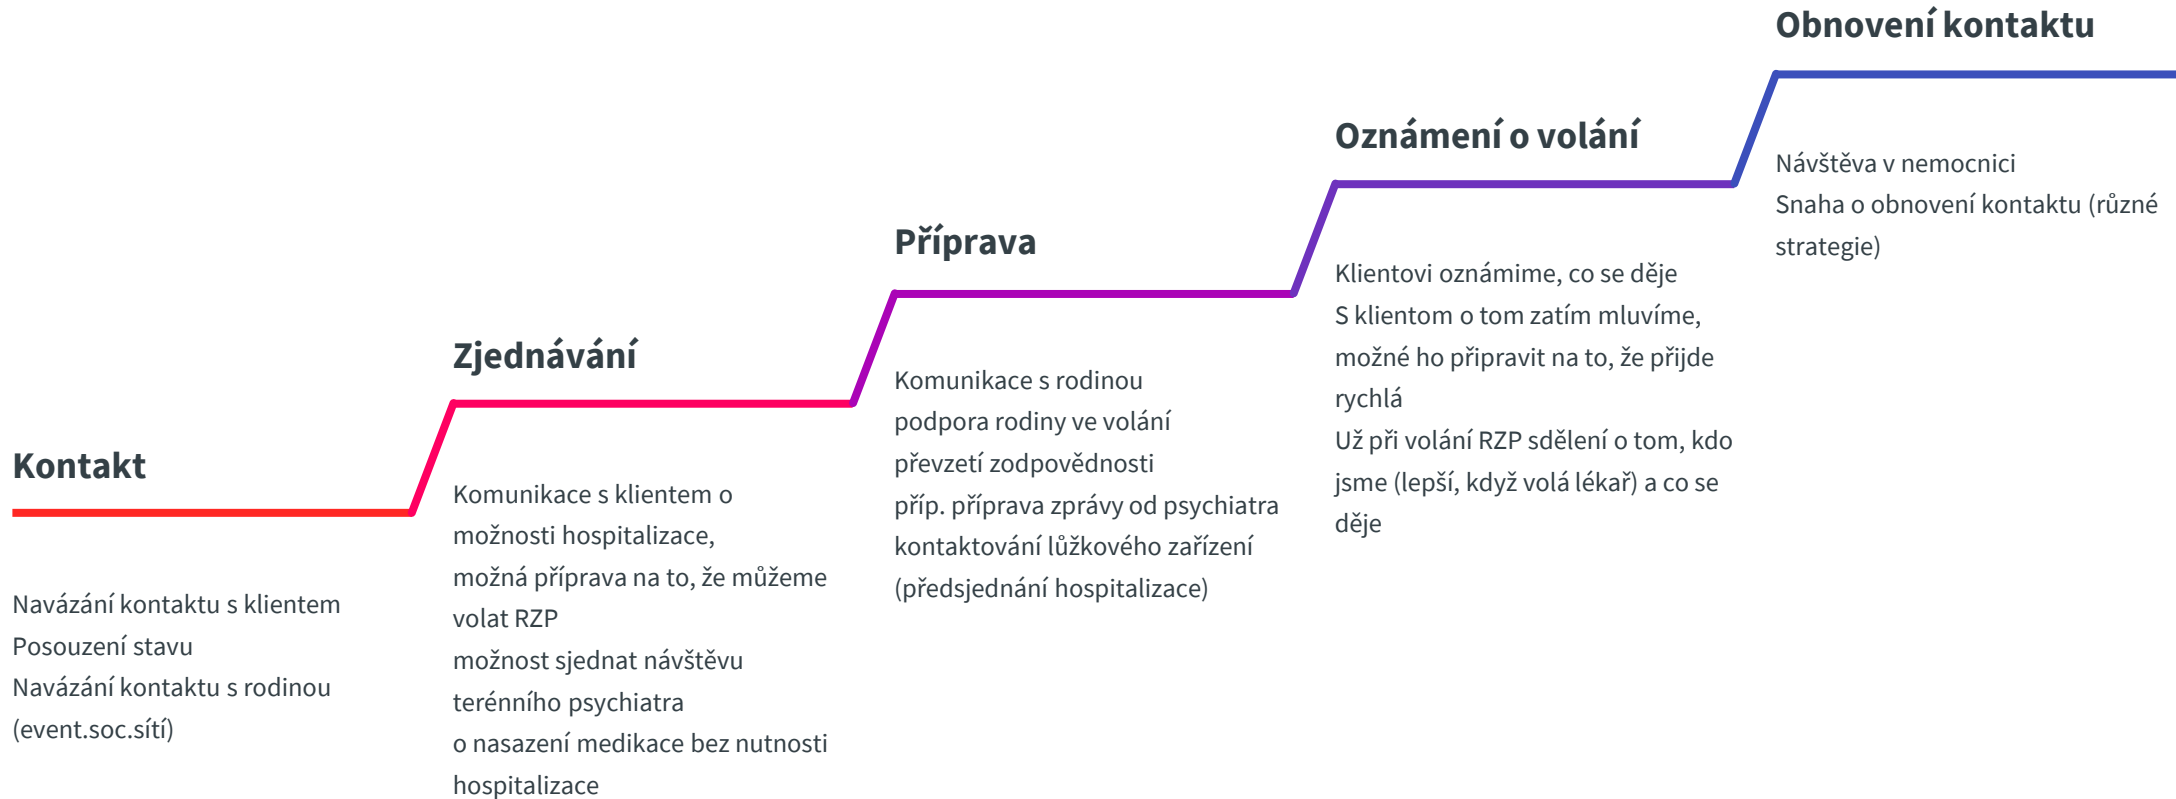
Kontakt

Navázání kontaktu s klientem
Posouzení stavu
Navázání kontaktu s rodinou (event.soc.sítí)

Zjednávání

Komunikace s klientem o možnosti hospitalizace,
možná příprava na to, že můžeme volat RZP
možnost sjednat návštěvu terénního psychiatra
o nasazení medikace bez nutnosti hospitalizace

Příprava

Komunikace s rodinou
podpora rodiny ve volání
převzetí zodpovědnosti
příp. příprava zprávy od psychiatra
kontaktování lůžkového zařízení (předsjednání hospitalizace)

Oznámení o volání

Klientovi oznámíme, co se děje
S klientom o tom zatím mluvíme, možné ho připravit na to, že přijde rychlá
Už při volání RZP sdělení o tom, kdo jsme (lepší, když volá lékař) a co se děje

Obnovení kontaktu

Návštěva v nemocnici
Snaha o obnovení kontaktu (různé strategie)